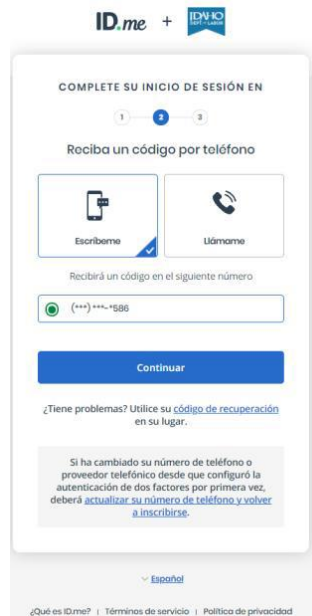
ID.me + IDAHO DEPT of LABOR

COMPLETE SU INICIO DE SESIÓN EN

1 2 3

Reciba un código por teléfono

Escríbeme

Llámame

Recibirá un código en el siguiente número

(***) ***-*586

Continuar

¿Tiene problemas? Utilice su código de recuperación en su lugar.

Si ha cambiado su número de teléfono o proveedor telefónico desde que configuró la autenticación de dos factores por primera vez, deberá actualizar su número de teléfono y volver a inscribirse.

Español

¿Qué es ID.me? | Términos de servicio | Política de privacidad